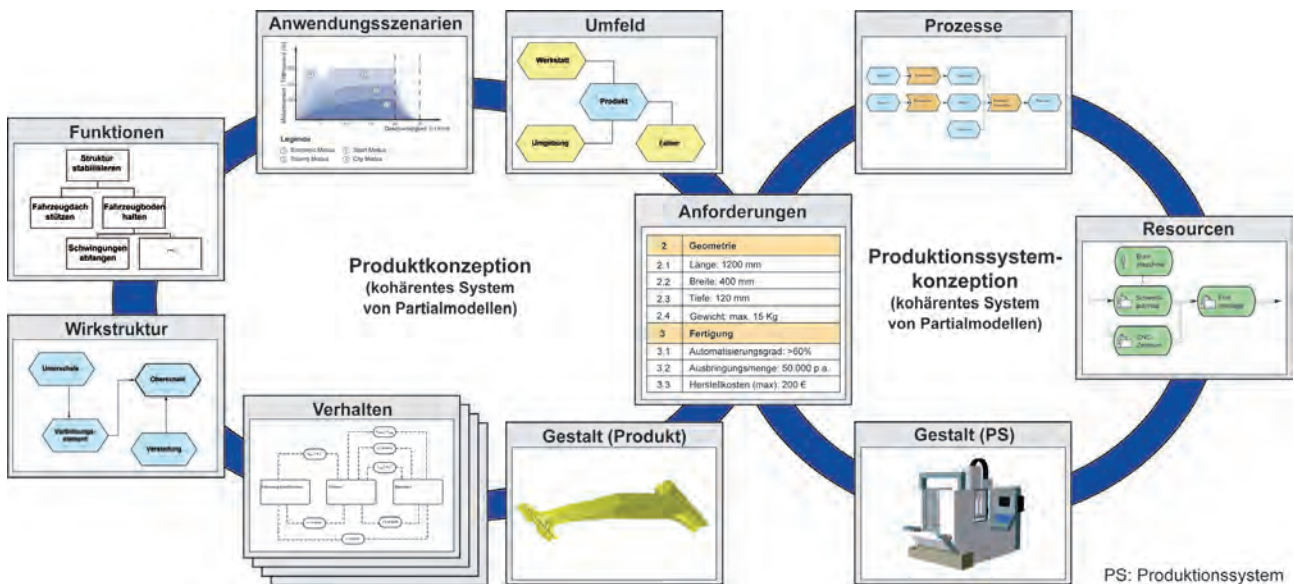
Anwendungsszenarien

Legende
Economic Modus
Sport Modus
Stormy Modus
City Modus

Umfeld

Werkstatt
Produkt
Umgebung
Fahrer

Prozesse

Funktionen

Struktur stabilisieren
Fahrzeugdach stützen
Fahrzeugboden halten
Schwingungen abfangen

Anforderungen

| 2 | Geometrie |
|---|---|
| 2.1 | Länge: 1200 mm |
| 2.2 | Breite: 400 mm |
| 2.3 | Tiefe: 120 mm |
| 2.4 | Gewicht: max. 15 Kg |
| 3 | Fertigung |
| 3.1 | Automatisierungsgrad: >60% |
| 3.2 | Ausbringungsmenge: 50.000 p.a. |
| 3.3 | Herstellkosten (max): 200 € |

Resourcen

Produktkonzeption
(kohärentes System von Partialmodellen)

Produktionssystemkonzeption
(kohärentes System von Partialmodellen)

Wirkstruktur

Unterschale
Oberschale
Verbindungselement
Versteifung

Verhalten

Gestalt (Produkt)

Gestalt (PS)

PS: Produktionssystem